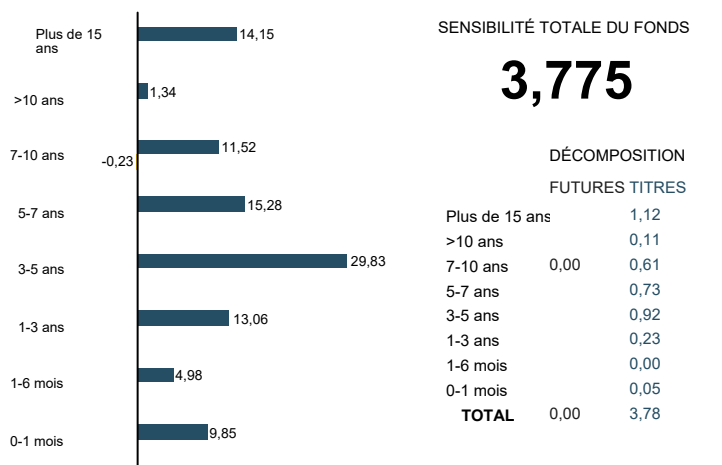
Plus de 15 ans
14,15
>10 ans
1,34
7-10 ans
-0,23
11,52
5-7 ans
15,28
3-5 ans
29,83
1-3 ans
13,06
1-6 mois
4,98
0-1 mois
9,85

SENSIBILITÉ TOTALE DU FONDS

3,775

DÉCOMPOSITION

|  | FUTURES | TITRES |
|---|---|---|
| Plus de 15 ans |  | 1,12 |
| >10 ans |  | 0,11 |
| 7-10 ans | 0,00 | 0,61 |
| 5-7 ans |  | 0,73 |
| 3-5 ans |  | 0,92 |
| 1-3 ans |  | 0,23 |
| 1-6 mois |  | 0,00 |
| 0-1 mois |  | 0,05 |
| TOTAL | 0,00 | 3,78 |